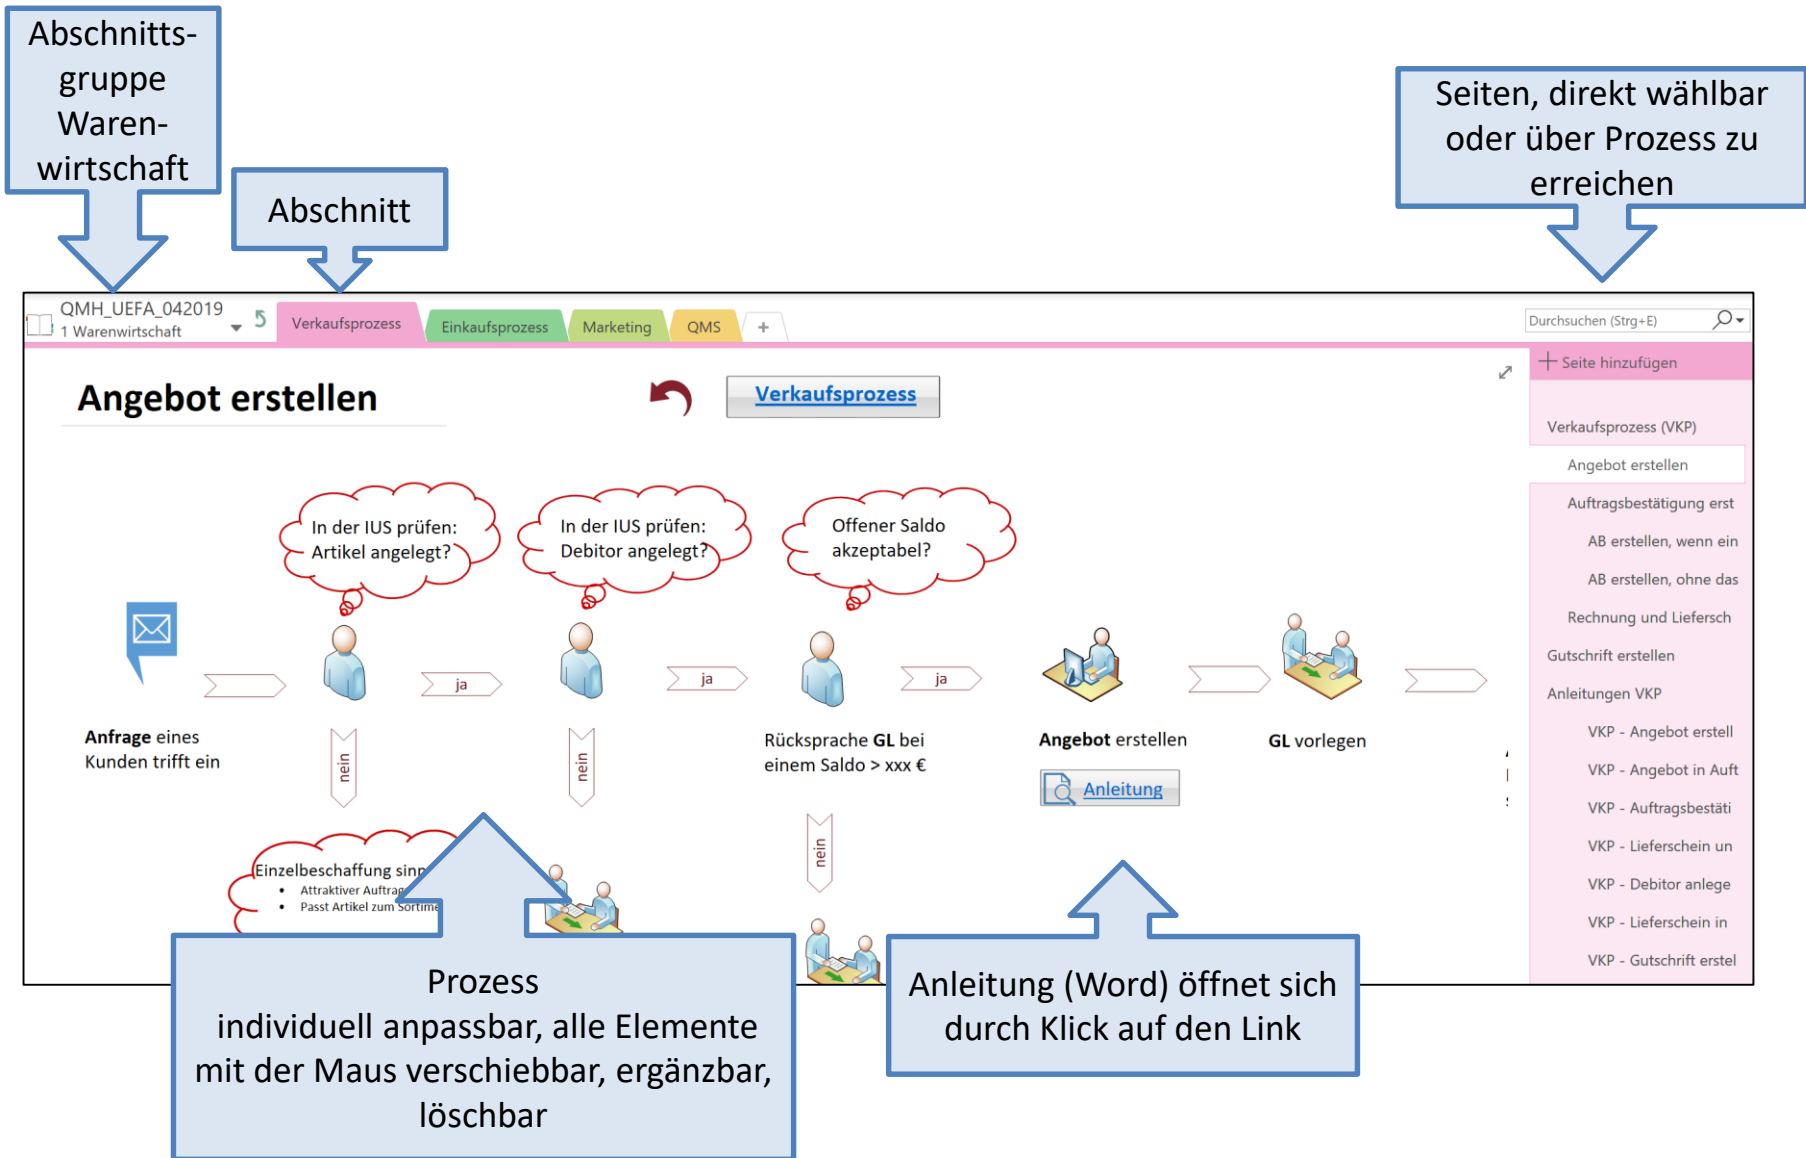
Abschnittsgruppe Warenwirtschaft

Abschnitt

Seiten, direkt wählbar oder über Prozess zu erreichen

QMH_UEFA_042019
1 Warenwirtschaft

Verkaufsprozess | Einkaufsprozess | Marketing | QMS | +

Durchsuchen (Strg+E)

Angebot erstellen

Verkaufsprozess

+ Seite hinzufügen

Verkaufsprozess (VKP)
Angebot erstellen
Auftragsbestätigung erst
AB erstellen, wenn ein
AB erstellen, ohne das
Rechnung und Liefersch
Gutschrift erstellen
Anleitungen VKP
VKP - Angebot erstell
VKP - Angebot in Auft
VKP - Auftragsbestäti
VKP - Lieferschein un
VKP - Debitor anlege
VKP - Lieferschein in
VKP - Gutschrift erstel

In der IUS prüfen: Artikel angelegt?

In der IUS prüfen: Debitor angelegt?

Offener Saldo akzeptabel?

ja

ja

ja

nein

nein

nein

**Anfrage** eines Kunden trifft ein

Rücksprache **GL** bei einem Saldo > xxx €

**Angebot** erstellen

Anleitung

**GL** vorlegen

Einzelbeschaffung sinn
• Attraktiver Auftrag
• Passt Artikel zum Sortime

Prozess
individuell anpassbar, alle Elemente mit der Maus verschiebbar, ergänzbar, löschbar

Anleitung (Word) öffnet sich durch Klick auf den Link